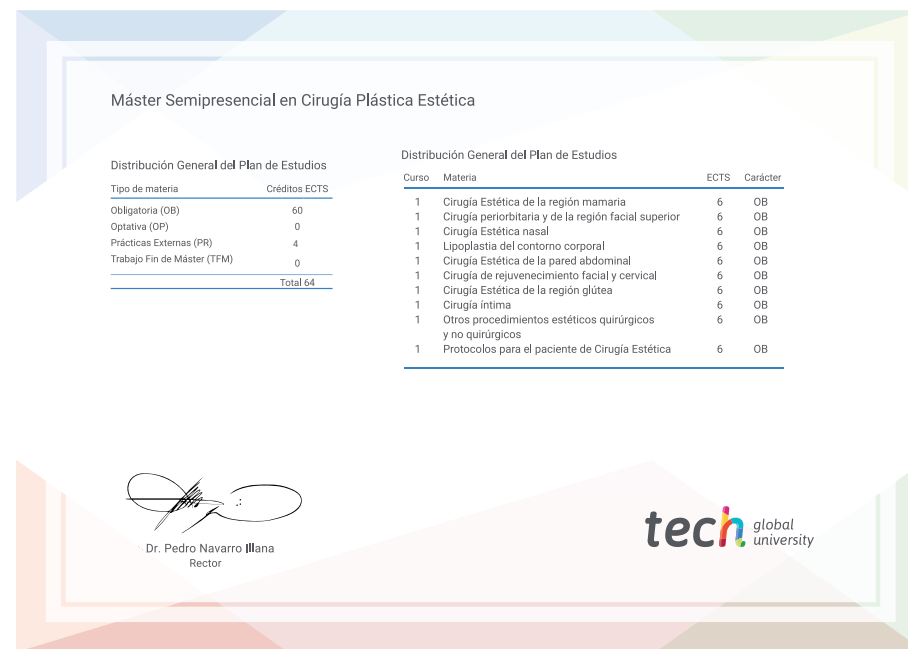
Máster Semipresencial en Cirugía Plástica Estética

Distribución General del Plan de Estudios

| Tipo de materia | Créditos ECTS |
|---|---|
| Obligatoria (OB) | 60 |
| Optativa (OP) | 0 |
| Prácticas Externas (PR) | 4 |
| Trabajo Fin de Máster (TFM) | 0 |
| | Total 64 |

Distribución General del Plan de Estudios

| Curso | Materia | ECTS | Carácter |
|---|---|---|---|
| 1 | Cirugía Estética de la región mamaria | 6 | OB |
| 1 | Cirugía periorbitaria y de la región facial superior | 6 | OB |
| 1 | Cirugía Estética nasal | 6 | OB |
| 1 | Lipoplastia del contorno corporal | 6 | OB |
| 1 | Cirugía Estética de la pared abdominal | 6 | OB |
| 1 | Cirugía de rejuvenecimiento facial y cervical | 6 | OB |
| 1 | Cirugía Estética de la región glútea | 6 | OB |
| 1 | Cirugía íntima | 6 | OB |
| 1 | Otros procedimientos estéticos quirúrgicos y no quirúrgicos | 6 | OB |
| 1 | Protocolos para el paciente de Cirugía Estética | 6 | OB |

Dr. Pedro Navarro Illana
Rector

tech global university